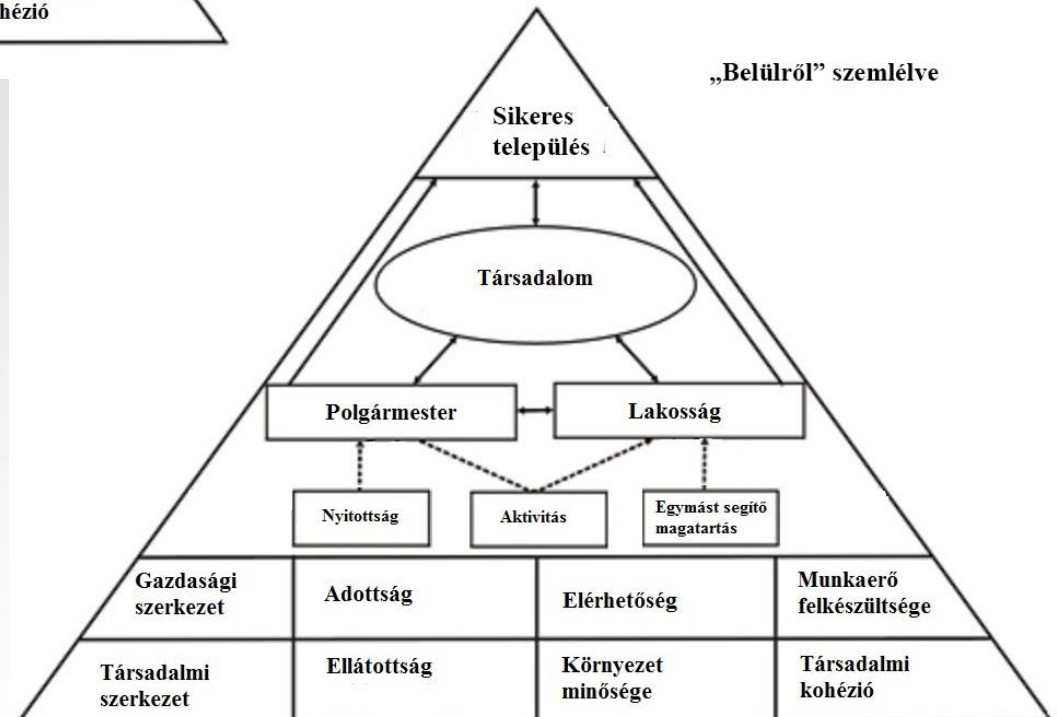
hézió

„Belülről” szemlélve

Sikeres település

Társadalom

Polgármester

Lakosság

Nyitottság

Aktivitás

Egymást segítő magatartás

| Gazdasági szerkezet | Adottság | Elérhetőség | Munkaerő felkészültsége |
|---|---|---|---|
| Társadalmi szerkezet | Ellátottság | Környezet minősége | Társadalmi kohézió |